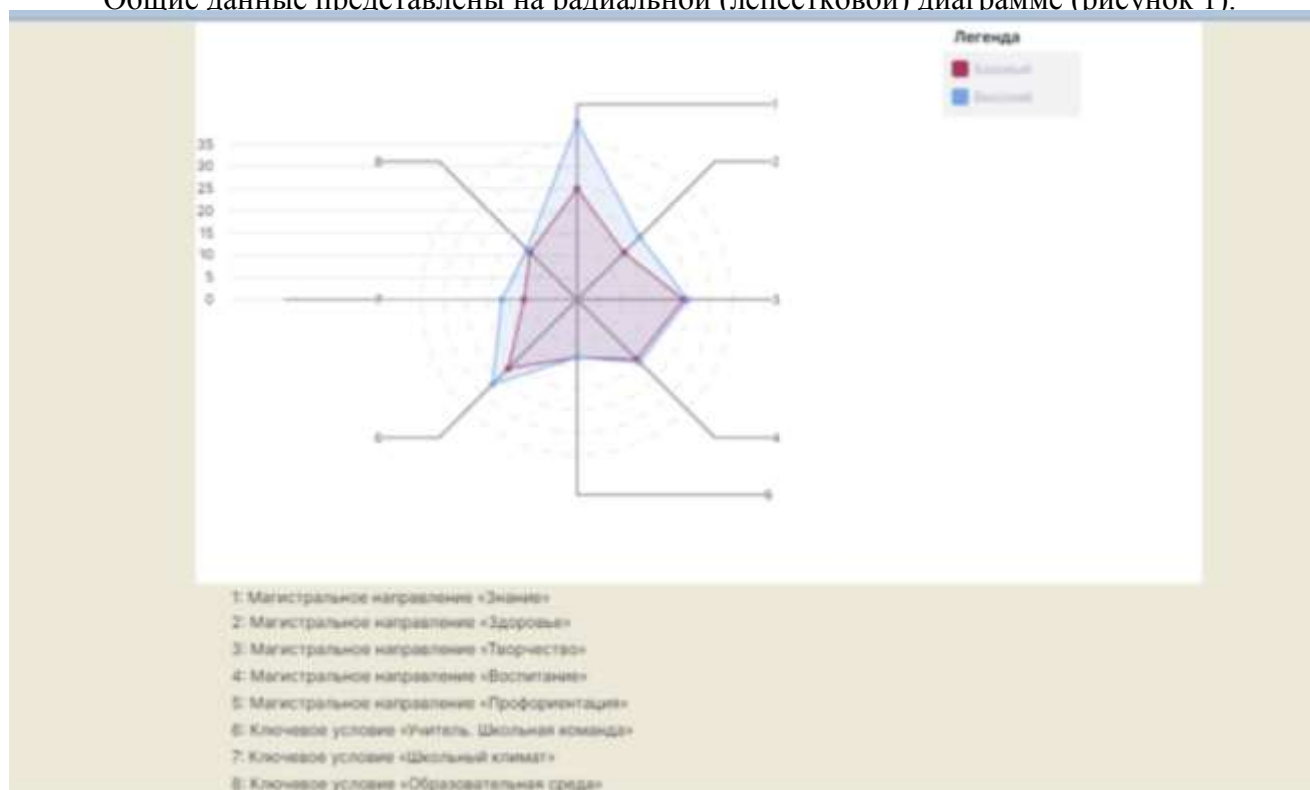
Общие данные представлены на радиальной (лепестковой) диаграмме (рисунок 1).

Легенда

Базовый

Высокий

35
30
25
20
15
10
5
0

1
2
3
4
5
6
7
8

1: Магистральное направление «Знание»
2: Магистральное направление «Здоровье»
3: Магистральное направление «Творчество»
4: Магистральное направление «Воспитание»
5: Магистральное направление «Профориентация»
6: Ключевое условие «Учитель. Школьная команда»
7: Ключевое условие «Школьный климат»
8: Ключевое условие «Образовательная среда»